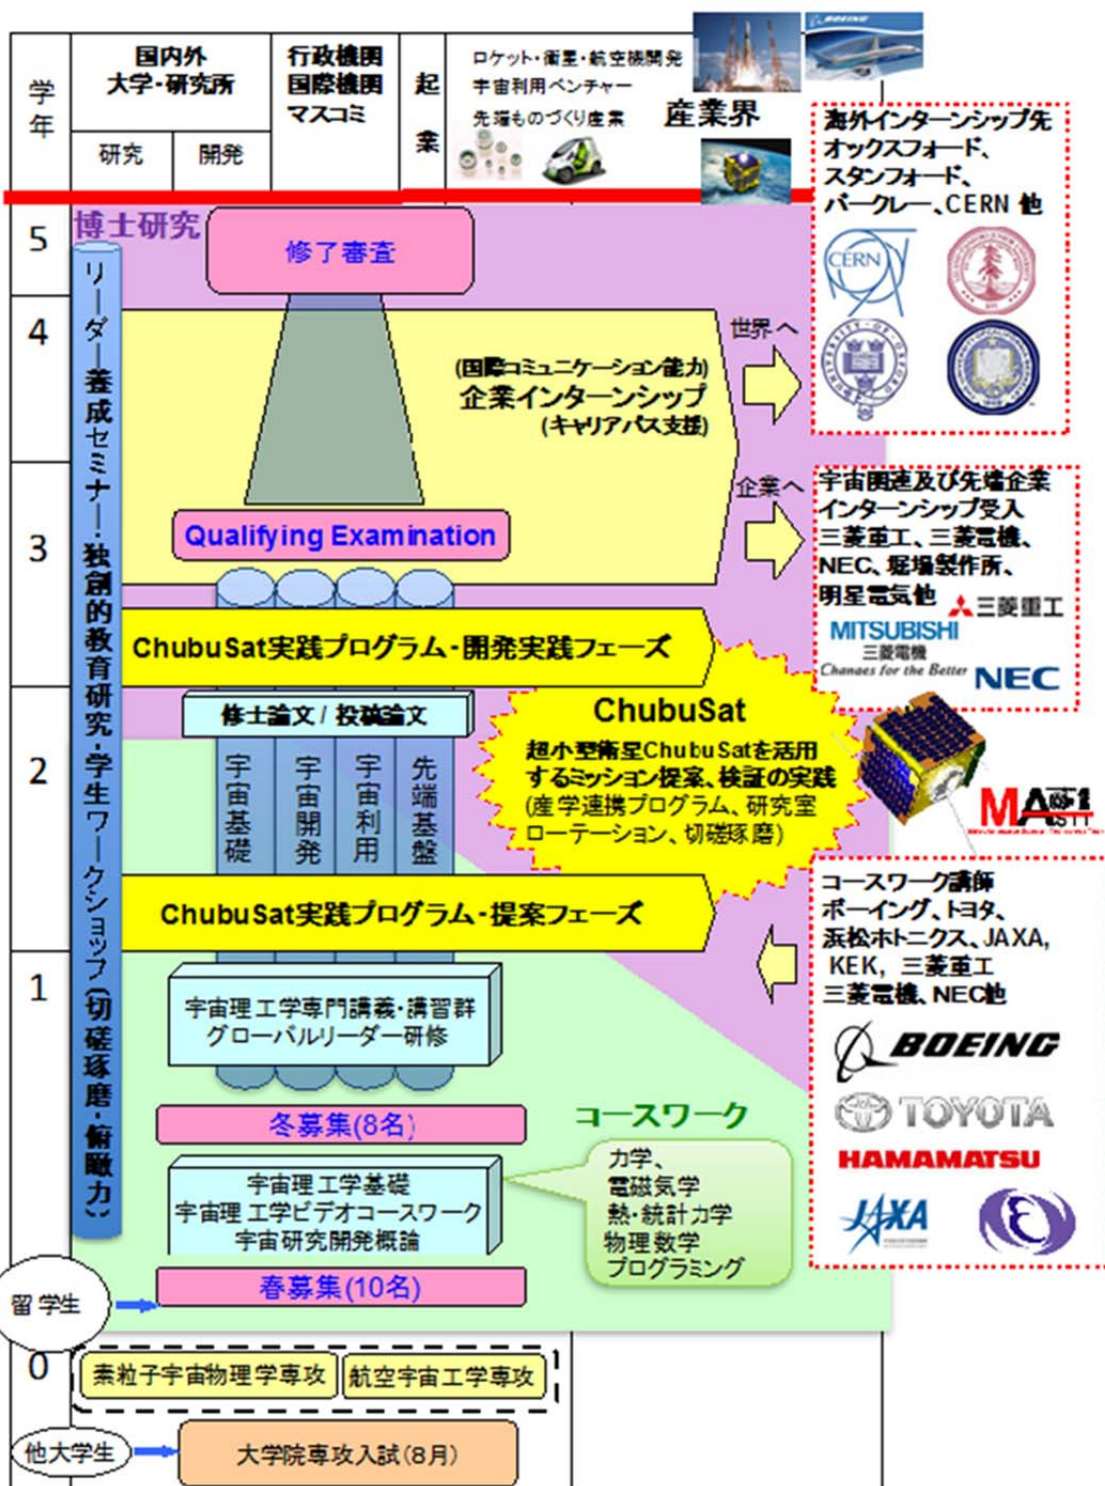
学年

国内外 大学・研究所

研究 開発

行政機関 国際機関 マスコミ

起業

ロケット・衛星・航空機開発
宇宙利用ベンチャー
先端ものづくり産業

産業界

BOEING

海外インターンシップ先
オックスフォード、
スタンフォード、
バークレー、CERN 他

CERN

5

博士研究

修了審査

4

世界へ

(国際コミュニケーション能力)
企業インターンシップ
(キャリアパス支援)

3

企業へ

宇宙関連及び先端企業
インターンシップ受入
三菱重工、三菱電機、
NEC、堀場製作所、
明星電気他

三菱重工

MITSUBISHI 三菱電機 Changes for the Better

NEC

Qualifying Examination

ChubuSat実践プログラム-開発実践フェーズ

2

修士論文 / 投稿論文

宇宙基礎
宇宙開発
宇宙利用
先端基盤

ChubuSat
超小型衛星ChubuSatを活用するミッション提案、検証の実践
(産学連携プログラム、研究室ローテーション、切磋琢磨)

MAST

ChubuSat実践プログラム-提案フェーズ

コースワーク講師
ボーイング、トヨタ、
浜松ホトニクス、JAXA、
KEK、三菱重工
三菱電機、NEC他

1

宇宙理工学専門講義・講習群
グローバルリーダー研修

BOEING

TOYOTA

HAMAMATSU

JAXA

冬募集(8名)

コースワーク

宇宙理工学基礎
宇宙理工学ビデオコースワーク
宇宙研究開発概論

力学、
電磁気学
熱・統計力学
物理数学
プログラミング

リーダー養成セミナー・独創的教育研究・学生ワークショップ(切磋琢磨・俯瞰力)

留学生

春募集(10名)

0

素粒子宇宙物理学専攻

航空宇宙工学専攻

他大学生

大学院専攻入試(8月)